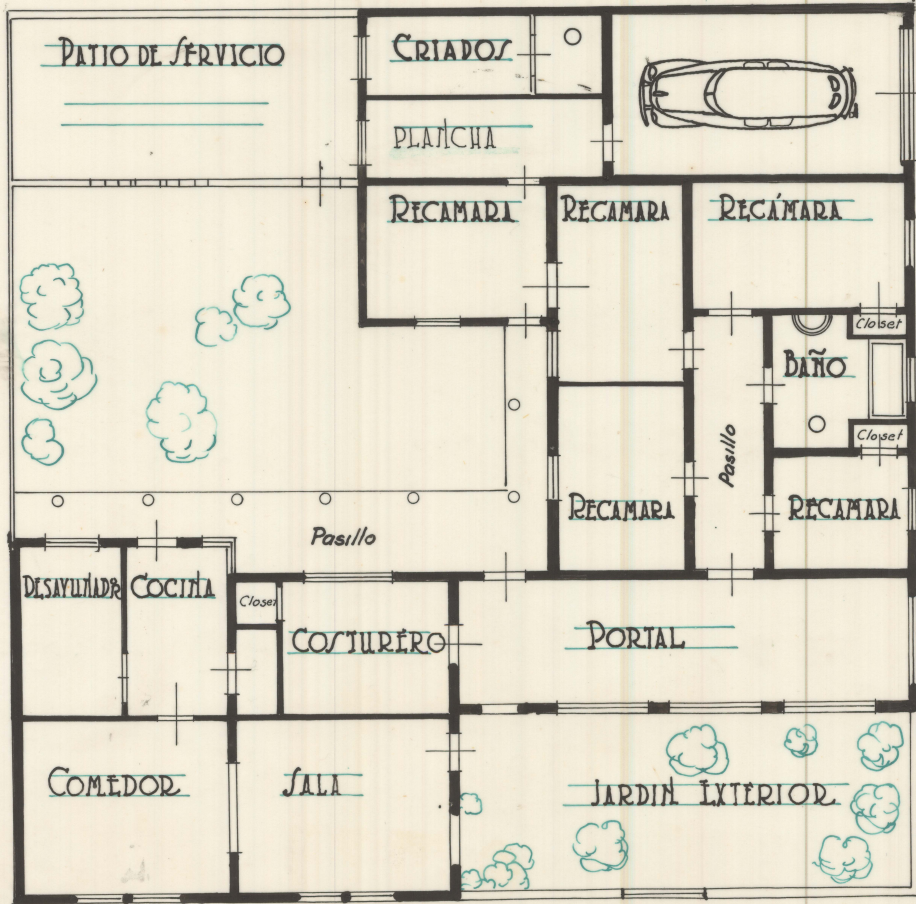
PATIO DE SERVICIO

CRIADOS

PLANCHA

RECAMARA

RECAMARA

RECÁMARA

Closet

BAÑO

Closet

Pasillo

RECAMARA

RECAMARA

Pasillo

DESAYUNADR

COCINA

Closet

COSTURERO

PORTAL

COMEDOR

SALA

JARDIN EXTERIOR